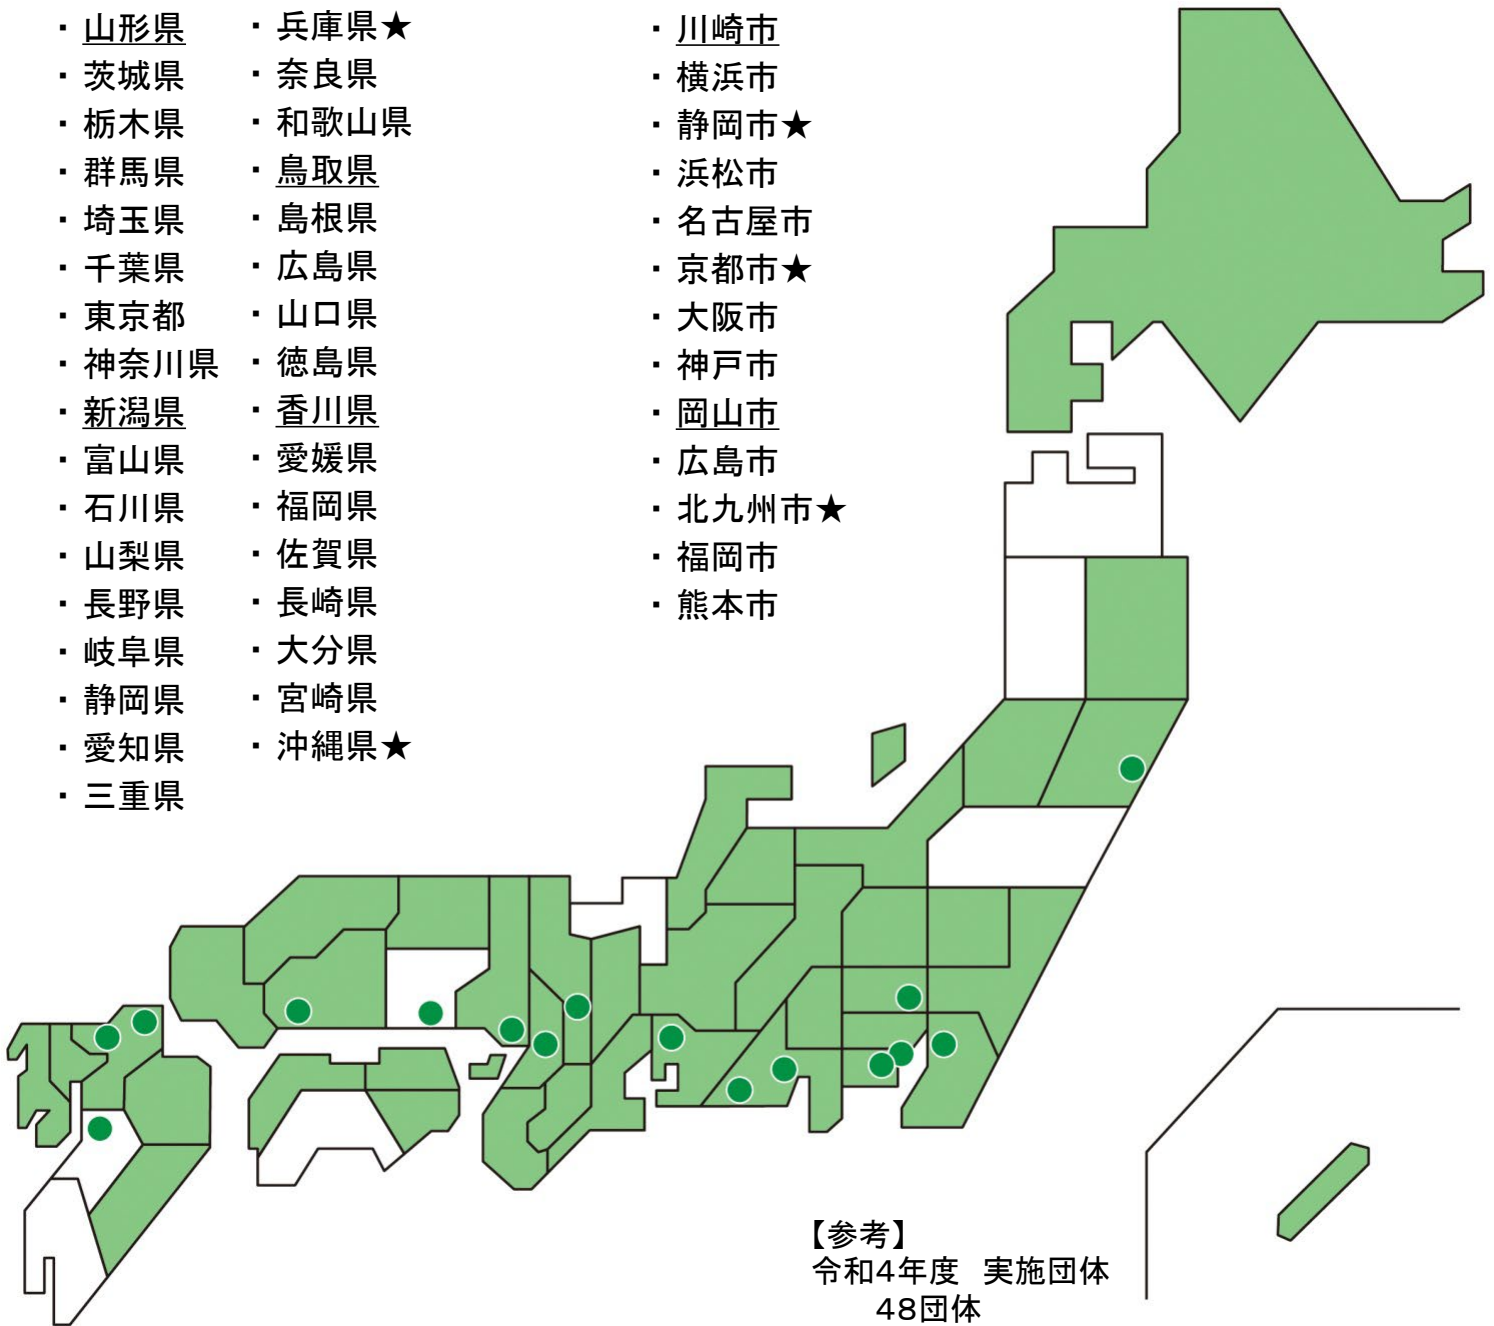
・山形県
・茨城県
・栃木県
・群馬県
・埼玉県
・千葉県
・東京都
・神奈川県
・新潟県
・富山県
・石川県
・山梨県
・長野県
・岐阜県
・静岡県
・愛知県
・三重県

・兵庫県★
・奈良県
・和歌山県
・鳥取県
・島根県
・広島県
・山口県
・徳島県
・香川県
・愛媛県
・福岡県
・佐賀県
・長崎県
・大分県
・宮崎県
・沖縄県★

・川崎市
・横浜市
・静岡市★
・浜松市
・名古屋市
・京都市★
・大阪市
・神戸市
・岡山市
・広島市
・北九州市★
・福岡市
・熊本市

【参考】
令和4年度　実施団体
48団体